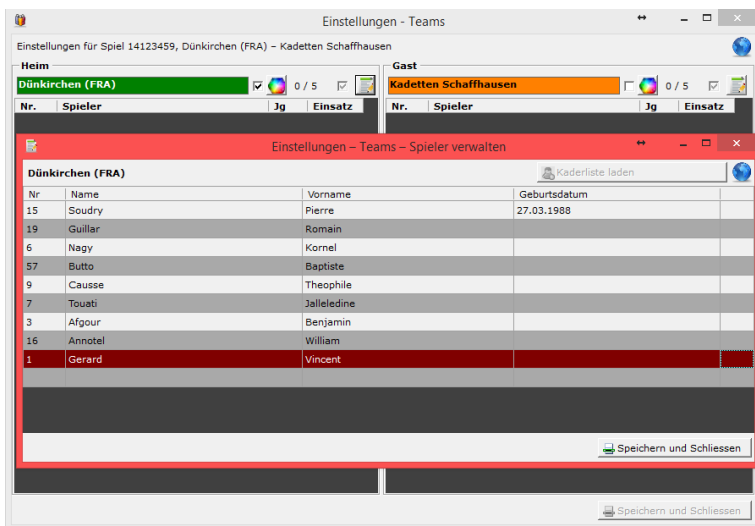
Einstellungen - Teams

Einstellungen für Spiel 14123459, Dünkirchen (FRA) – Kadetten Schaffhausen

Heim
Dünkirchen (FRA) 0 / 5

| Nr. | Spieler | Jg | Einsatz |
|---|---|---|---|

Gast
Kadetten Schaffhausen 0 / 5

| Nr. | Spieler | Jg | Einsatz |
|---|---|---|---|

Einstellungen – Teams – Spieler verwalten

Dünkirchen (FRA)

Kaderliste laden

| Nr | Name | Vorname | Geburtsdatum |
|---|---|---|---|
| 15 | Soudry | Pierre | 27.03.1988 |
| 19 | Guillar | Romain | |
| 6 | Nagy | Kornel | |
| 57 | Butto | Baptiste | |
| 9 | Causse | Theophile | |
| 7 | Touati | Jalleledine | |
| 3 | Afgour | Benjamin | |
| 16 | Annotel | William | |
| 1 | Gerard | Vincent | |

Speichern und Schliessen

Speichern und Schliessen